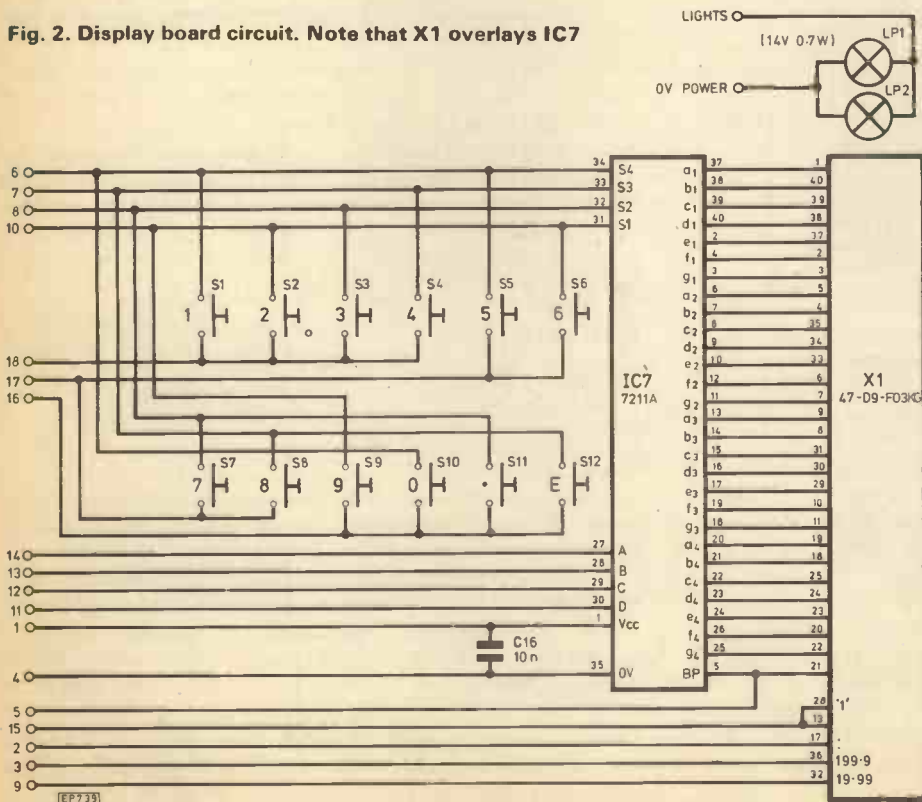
Fig. 2. Display board circuit. Note that X1 overlays IC7

LIGHTS
(14V 0.7W)
LP1
LP2
0V POWER

6
7
8
10
18
17
16
14
13
12
11
1
4
5
15
2
3
9

S1 1
S2 2
S3 3
S4 4
S5 5
S6 6
S7 7
S8 8
S9 9
S10 0
S11 ·
S12 E

34 S4
33 S3
32 S2
31 S1
27 A
28 B
29 C
30 D
1 Vcc
35 0V

C16
10n

IC7
7211A

| Pin | IC7 | X1 |
|---|---|---|
| 37 | $a_1$ | 1 |
| 38 | $b_1$ | 40 |
| 39 | $c_1$ | 39 |
| 40 | $d_1$ | 38 |
| 2 | $e_1$ | 37 |
| 4 | $f_1$ | 2 |
| 3 | $g_1$ | 3 |
| 6 | $a_2$ | 5 |
| 7 | $b_2$ | 4 |
| 8 | $c_2$ | 35 |
| 9 | $d_2$ | 34 |
| 10 | $e_2$ | 33 |
| 12 | $f_2$ | 6 |
| 11 | $g_2$ | 7 |
| 13 | $a_3$ | 9 |
| 14 | $b_3$ | 8 |
| 15 | $c_3$ | 31 |
| 16 | $d_3$ | 30 |
| 17 | $e_3$ | 29 |
| 19 | $f_3$ | 10 |
| 18 | $g_3$ | 11 |
| 20 | $a_4$ | 19 |
| 21 | $b_4$ | 18 |
| 22 | $c_4$ | 25 |
| 23 | $d_4$ | 24 |
| 24 | $e_4$ | 23 |
| 26 | $f_4$ | 20 |
| 25 | $g_4$ | 22 |
| 5 | BP | 21 |

X1
47-D9-F03KG

28 '1'
13
17
36 199·9
32 19·99

EP739